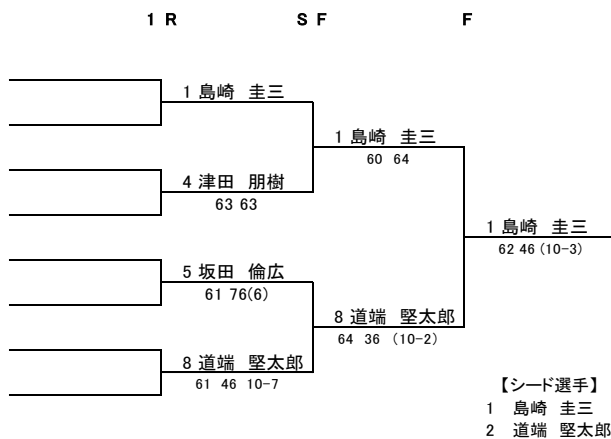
1R　　SF　　F

1 島崎　圭三

4 津田　朋樹
63 63

5 坂田　倫広
61 76(6)

8 道端　堅太郎
61 46 10-7

1 島崎　圭三
60 64

8 道端　堅太郎
64 36 (10-2)

1 島崎　圭三
62 46 (10-3)

【シード選手】
1　島崎　圭三
2　道端　堅太郎